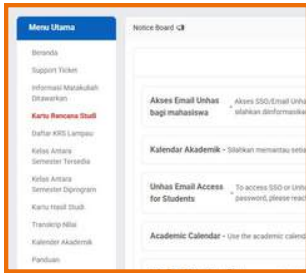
Menu Utama

Beranda

Support Ticket

Informasi Matakuliah Ditawarkan

Kartu Rencana Studi

Daftar KRS Lampau

Kelas Antara Semester Tersedia

Kelas Antara Semester Diprogram

Kartu Hasil Studi

Transkrip Nilai

Kalender Akademik

Panduan

Notice Board

Akses Email Unhas bagi mahasiswa - Akses SSO/Email Unhas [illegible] silahkan diinformasik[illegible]

Kalendar Akademik - Silahkan memantau setia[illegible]

Unhas Email Access for Students - To access SSO or Unh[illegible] password, please reac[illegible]

Academic Calendar - Use the academic calend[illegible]